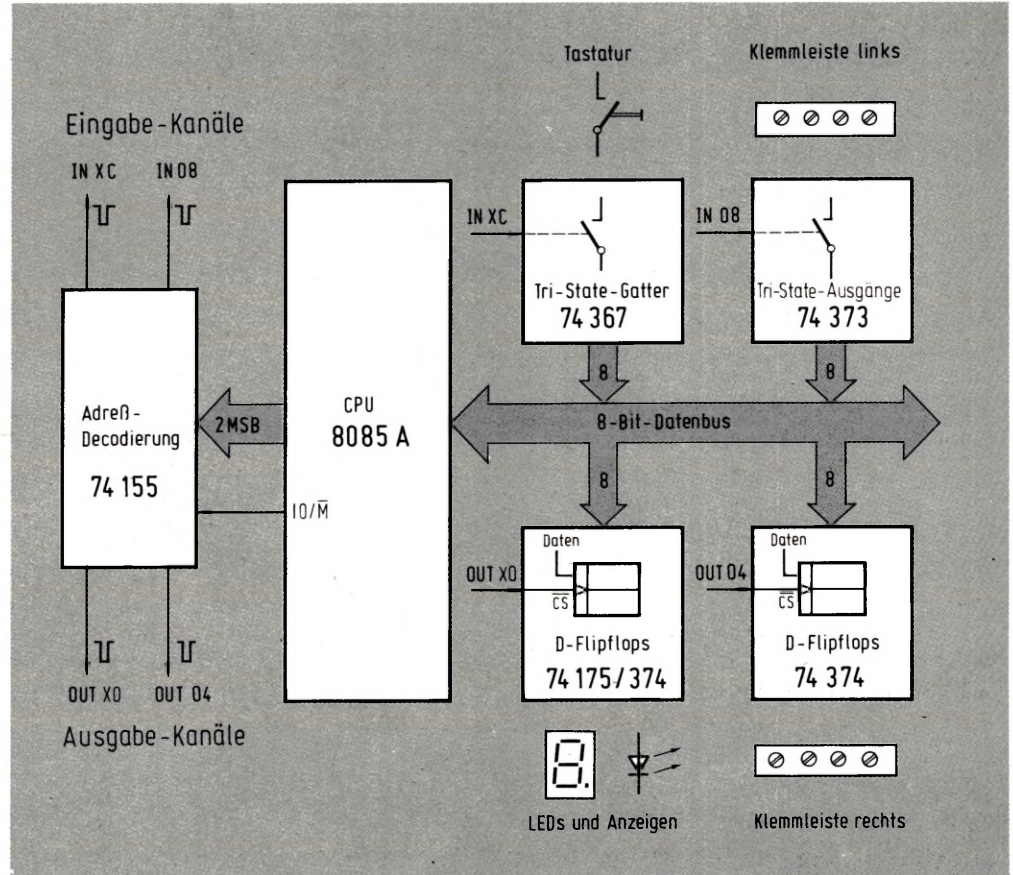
Tastatur

Klemmleiste links

Eingabe-Kanäle

IN XC

IN 08

CPU
8085 A

IN XC

Tri-State-Gatter
74 367

IN 08

Tri-State-Ausgänge
74 373

8

8

Adreß-
Decodierung

74 155

2MSB

8-Bit-Datenbus

8

8

IO/$\overline{M}$

Daten

OUT X0

$\overline{CS}$

D-Flipflops
74 175/374

Daten

OUT 04

$\overline{CS}$

D-Flipflops
74 374

OUT X0

OUT 04

Ausgabe-Kanäle

LEDs und Anzeigen

Klemmleiste rechts